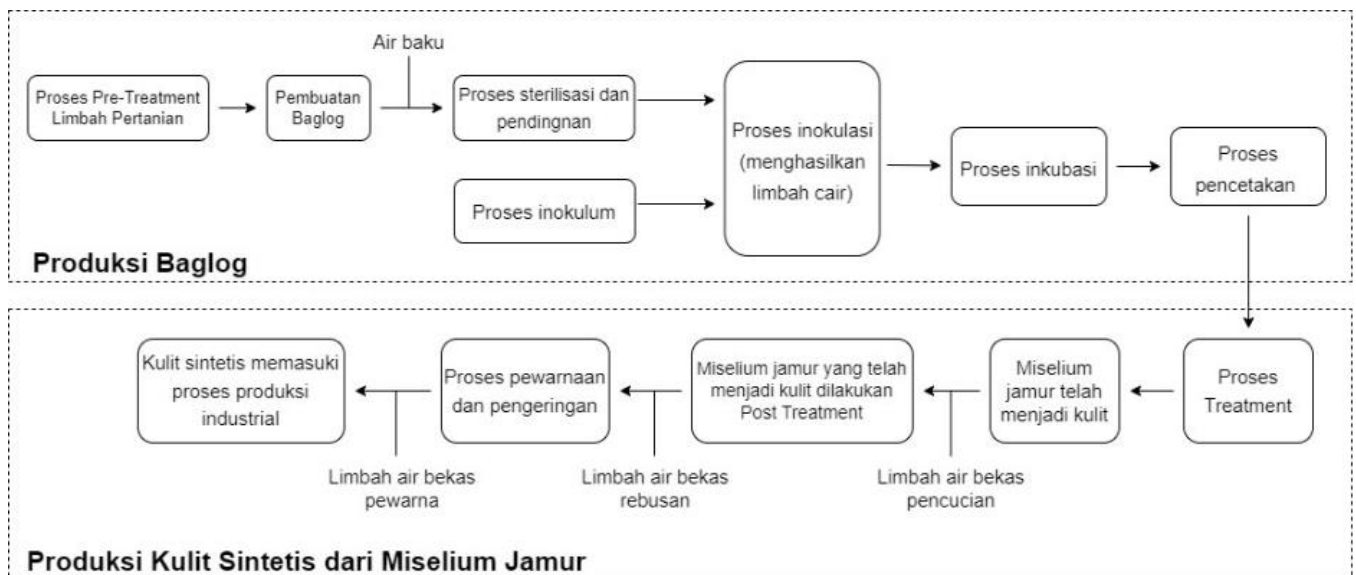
Air baku

Proses Pre-Treatment Limbah Pertanian

Pembuatan Baglog

Proses sterilisasi dan pendingnan

Proses inokulum

Proses inokulasi (menghasilkan limbah cair)

Proses inkubasi

Proses pencetakan

Produksi Baglog

Proses Treatment

Miselium jamur telah menjadi kulit

Miselium jamur yang telah menjadi kulit dilakukan Post Treatment

Proses pewarnaan dan pengeringan

Kulit sintetis memasuki proses produksi industrial

Limbah air bekas pewarna

Limbah air bekas rebusan

Limbah air bekas pencucian

Produksi Kulit Sintetis dari Miselium Jamur